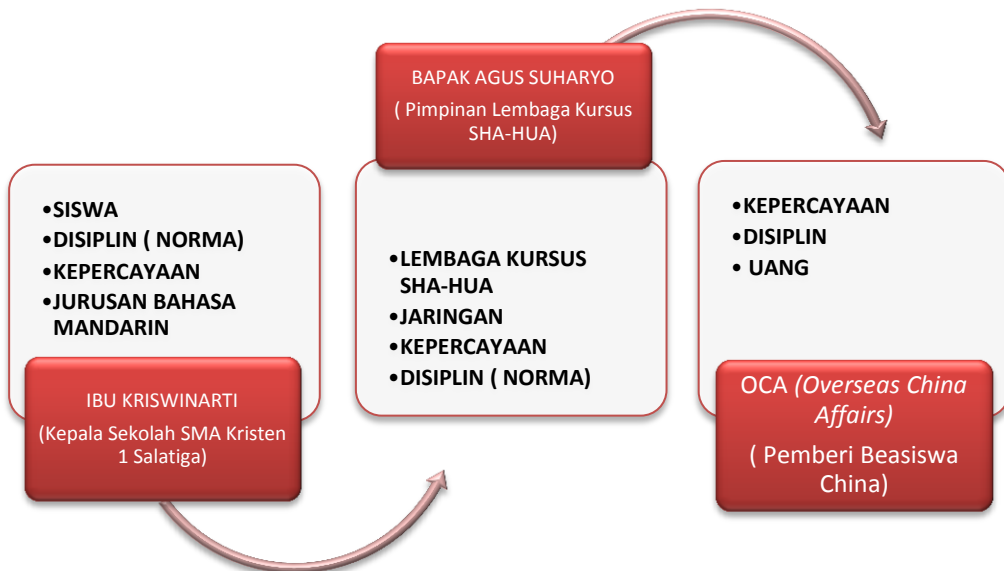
•SISWA
•DISIPLIN ( NORMA)
•KEPERCAYAAN
•JURUSAN BAHASA MANDARIN

IBU KRISWINARTI
(Kepala Sekolah SMA Kristen 1 Salatiga)

BAPAK AGUS SUHARYO
( Pimpinan Lembaga Kursus SHA-HUA)

•LEMBAGA KURSUS SHA-HUA
•JARINGAN
•KEPERCAYAAN
•DISIPLIN ( NORMA)

•KEPERCAYAAN
•DISIPLIN
• UANG

OCA *(Overseas China Affairs)*
( Pemberi Beasiswa China)